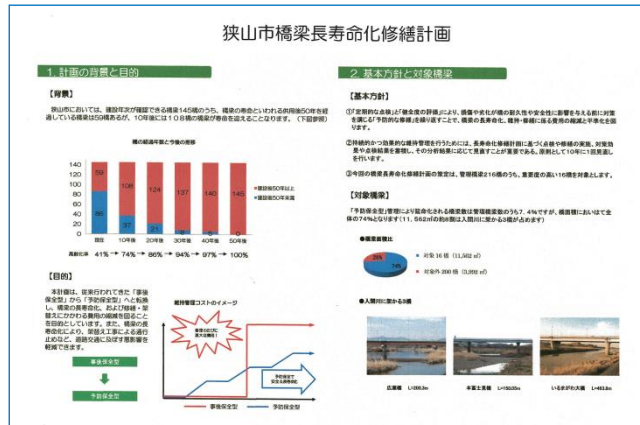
狭山市橋梁長寿命化修繕計画

1. 計画の背景と目的

【背景】

狭山市においては、建設年次が確認できる橋梁145橋のうち、橋梁の寿命といわれる供用後50年を経過している橋梁は59橋あるが、10年後には108橋の橋梁が寿命を迎えることとなります。（下図参照）

橋の経過年数と今後の推移

| | 現在 | 10年後 | 20年後 | 30年後 | 40年後 | 50年後 |
|---|---|---|---|---|---|---|
| 建設後50年以上 | 59 | 108 | 124 | 137 | 140 | 145 |
| 建設後50年未満 | 86 | 37 | 21 | 8 | 5 | 0 |

高齢化率 41% → 74% → 86% → 94% → 97% → 100%

140 120 100 80 60 40 20 0

【目的】

本計画は、従来行われてきた「事後保全型」から「予防保全型」へと転換し、橋梁の長寿命化、および修繕・架替えにかかわる費用の縮減を図ることを目的としています。また、橋梁の長寿命化により、架替え工事による通行止めなど、道路交通に及ぼす影響を軽減できます。

事後保全型

予防保全型

維持管理コストのイメージ

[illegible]

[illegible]

事後保全型　予防保全型

2. 基本方針と対象橋梁

【基本方針】

①「定期的な点検」と「健全度の評価」により、損傷や劣化が橋の耐久性や安全性に影響を与える前に対策を講じる「予防的な修繕」を繰り返すことで、橋梁の長寿命化、維持・修繕に係る費用の縮減と平準化を図ります。

②持続的かつ効果的な維持管理を行うためには、長寿命化修繕計画に基づく点検や修繕の実施、対策効果や点検結果を蓄積し、その分析結果に応じて見直すことが重要である。原則として10年に1回見直しを行います。

③今回の橋梁長寿命化修繕計画の策定は、管理橋梁216橋のうち、重要度の高い16橋を対象とします。

【対象橋梁】

「予防保全型」管理により延命化される橋梁数は管理橋梁数のうち7.4%ですが、橋面積においては全体の74%となります（11,562㎡の約8割は入間川に架かる3橋が占めます）

●橋梁面積比

26%
74%

対象16橋（11,562㎡）
対象外200橋（3,998㎡）

●入間川に架かる3橋

広瀬橋　L=306.3m
本富士見橋　L=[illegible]m
いるまがわ大橋　L=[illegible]m